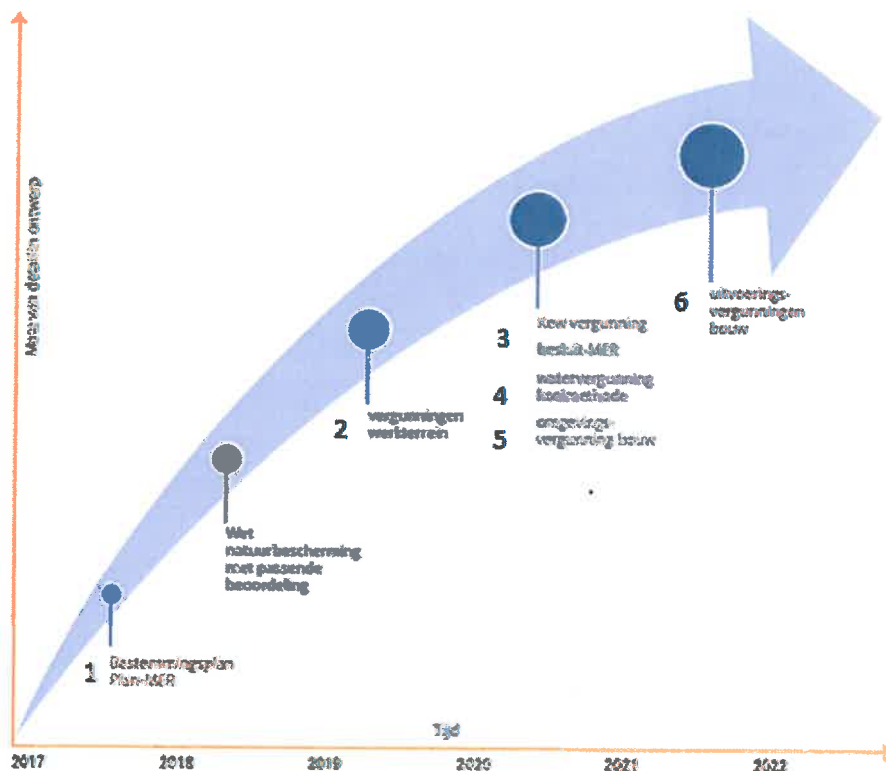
Mate van detailontwerp

1 Bestemmingsplan
Plan-MER

Wet
natuurbescherming
met passende
beoordeling

2 vergunningen
werkterrein

3 Kew vergunning
besluit-MER

4 watervergunning
bouwmethode

5 omgevings-
vergunning bouw

6 uitvoerings-
vergunningen
bouw

Tijd

2017
2018
2019
2020
2021
2022